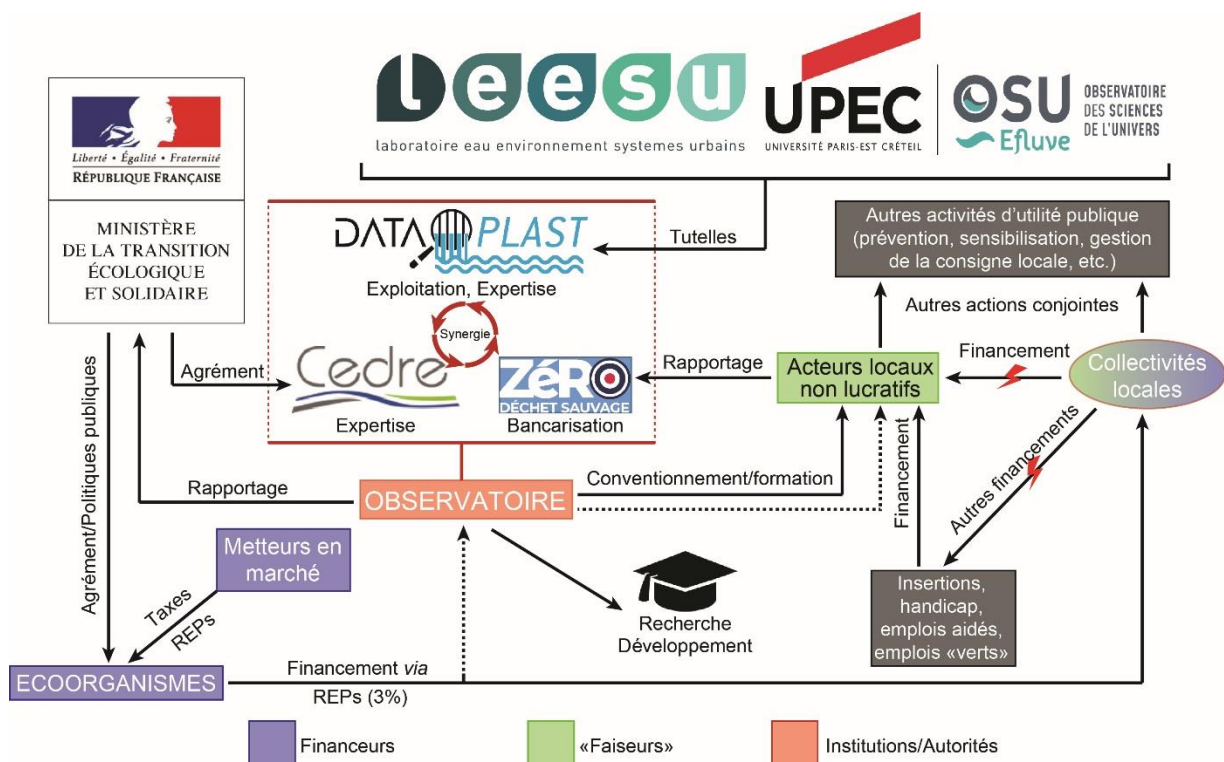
leesu
laboratoire eau environnement systemes urbains

UPEC
UNIVERSITÉ PARIS-EST CRÉTEIL

OSU
Efluve
OBSERVATOIRE DES SCIENCES DE L'UNIVERS

Liberté • Égalité • Fraternité
RÉPUBLIQUE FRANÇAISE

MINISTÈRE DE LA TRANSITION ÉCOLOGIQUE ET SOLIDAIRE

DATA PLAST
Exploitation, Expertise

Synergie

Cedre
Expertise

ZéRO DÉCHET SAUVAGE
Bancarisation

Tutelles

Autres activités d'utilité publique (prévention, sensibilisation, gestion de la consigne locale, etc.)

Autres actions conjointes

Agrément

Rapportage

Acteurs locaux non lucratifs

Financement

Collectivités locales

Autres financements

Financement

Agrément/Politiques publiques

Rapportage

OBSERVATOIRE

Conventionnement/formation

Metteurs en marché

Taxes
REPs

Recherche Développement

Insertions, handicap, emplois aidés, emplois «verts»

ECOORGANISMES

Financement *via* REPs (3%)

Financeurs

«Faiseurs»

Institutions/Autorités